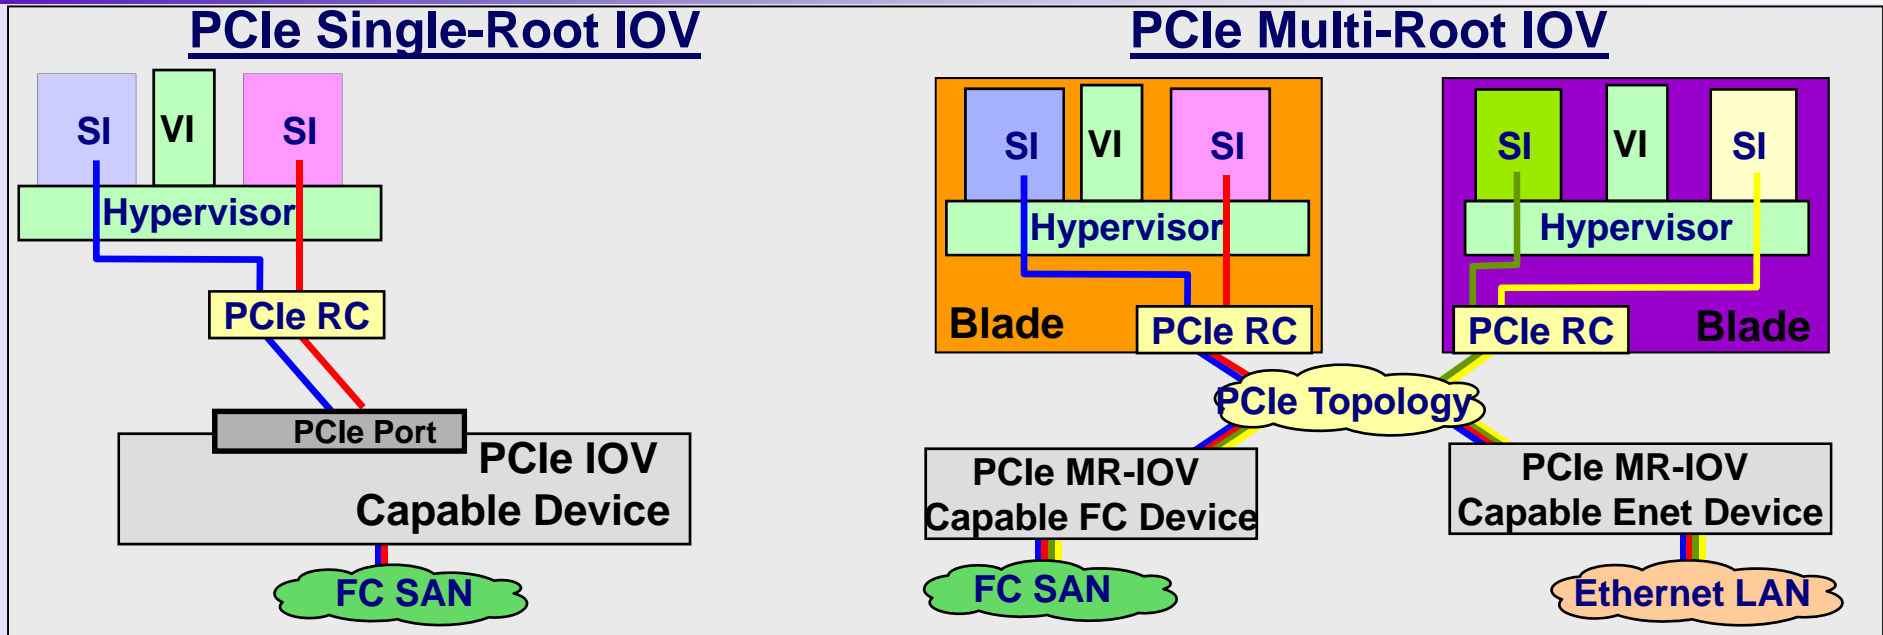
PCIe Single-Root IOV

SI
VI
SI
Hypervisor
PCIe RC
PCIe Port
PCIe IOV Capable Device
FC SAN

PCIe Multi-Root IOV

SI
VI
SI
Hypervisor
Blade
PCIe RC

SI
VI
SI
Hypervisor
PCIe RC
Blade

PCIe Topology

PCIe MR-IOV Capable FC Device
PCIe MR-IOV Capable Enet Device
FC SAN
Ethernet LAN